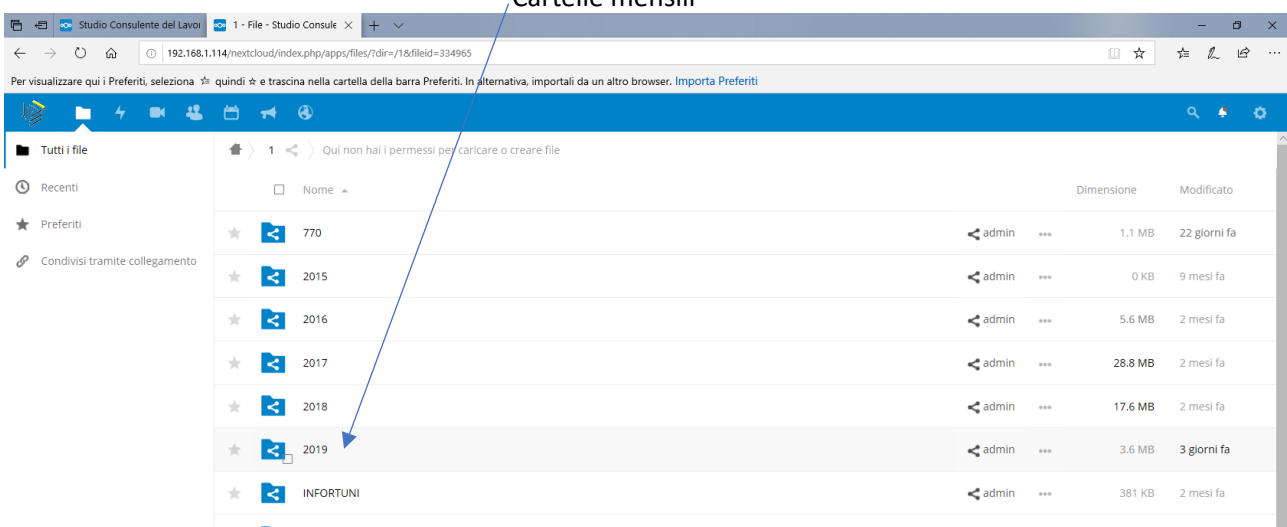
Cartelle mensili

Studio Consulente del Lavoro
1 - File - Studio Consule

192.168.1.114/nextcloud/index.php/apps/files/?dir=/1&fileid=334965

Per visualizzare qui i Preferiti, seleziona ☆ quindi ☆ e trascina nella cartella della barra Preferiti. In alternativa, importali da un altro browser. Importa Preferiti

Tutti i file
Recenti
Preferiti
Condivisi tramite collegamento

1 Qui non hai i permessi per caricare o creare file

| | Nome | | | Dimensione | Modificato |
|---|---|---|---|---|---|
| ☆ | 770 | admin | ••• | 1.1 MB | 22 giorni fa |
| ☆ | 2015 | admin | ••• | 0 KB | 9 mesi fa |
| ☆ | 2016 | admin | ••• | 5.6 MB | 2 mesi fa |
| ☆ | 2017 | admin | ••• | 28.8 MB | 2 mesi fa |
| ☆ | 2018 | admin | ••• | 17.6 MB | 2 mesi fa |
| ☆ | 2019 | admin | ••• | 3.6 MB | 3 giorni fa |
| ☆ | INFORTUNI | admin | ••• | 381 KB | 2 mesi fa |